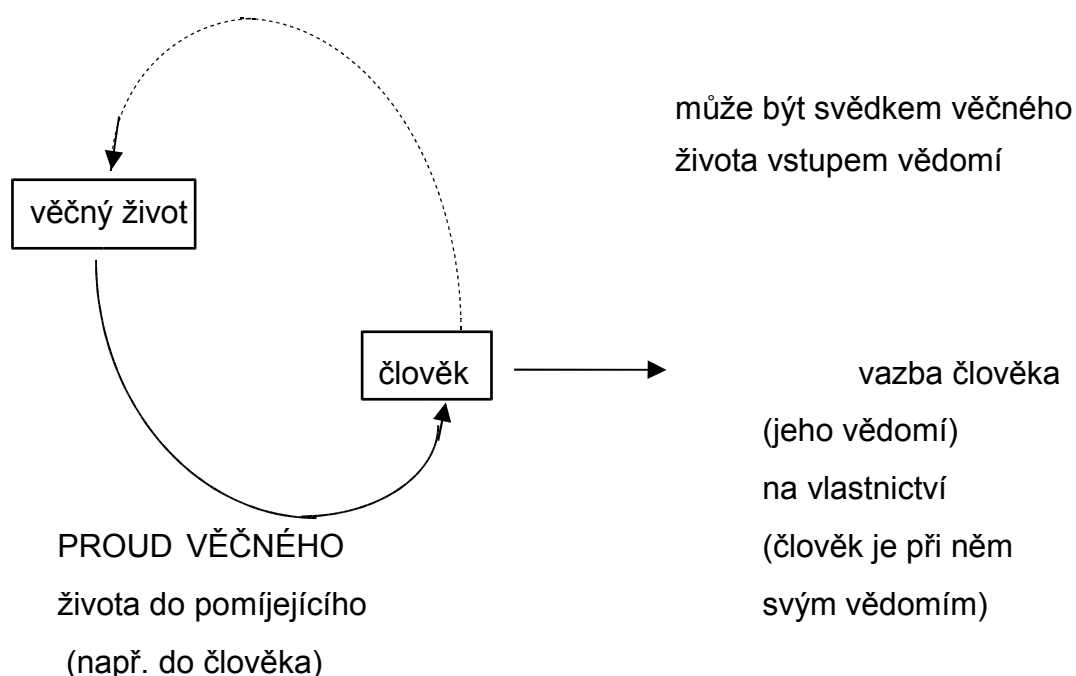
může být svědkem věčného života vstupem vědomí

věčný život

člověk

vazba člověka (jeho vědomí) na vlastnictví (člověk je při něm svým vědomím)

PROUD VĚČNÉHO života do pomíjejícího (např. do člověka)